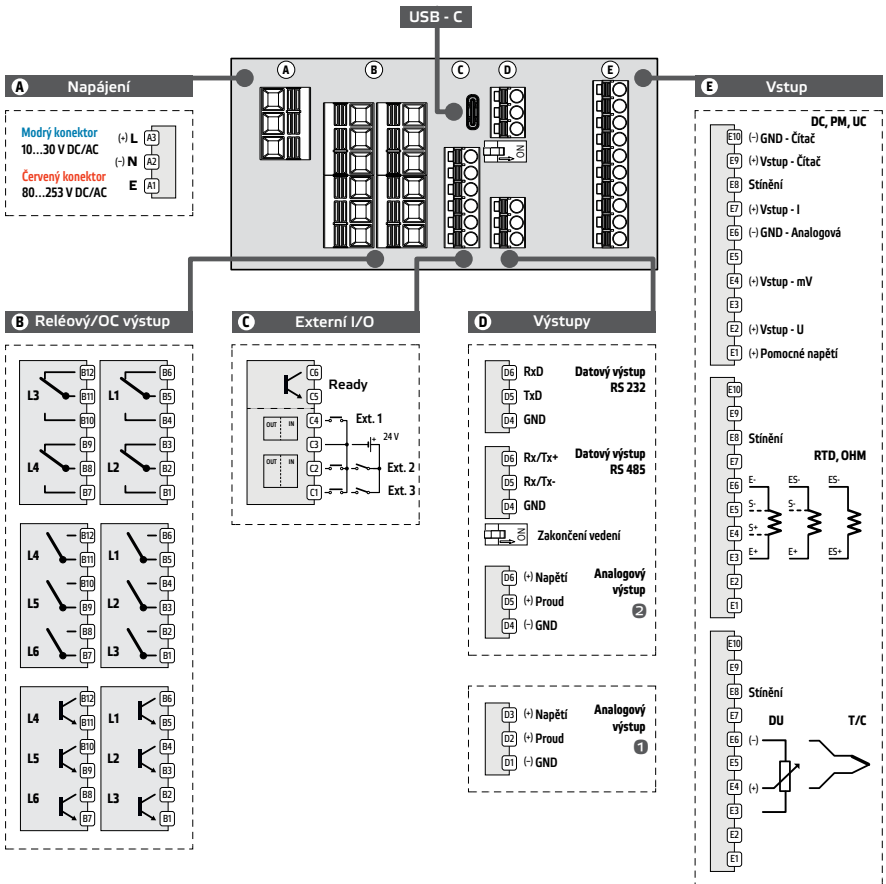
USB - C

A B C D E

A Napájení

Modrý konektor
10...30 V DC/AC
Červený konektor
80...253 V DC/AC

(+) L A3
(-) N A2
E A1

E Vstup

DC, PM, UC
E10 (-) GND - Čítač
E9 (+) Vstup - Čítač
E8 Stínění
E7 (+) Vstup - I
E6 (-) GND - Analogová
E5
E4 (+) Vstup - mV
E3
E2 (+) Vstup - U
E1 (+) Pomocné napětí

E10
E9
E8 Stínění
E7
RTD, OHM
E6
E5
E4
E3
E2
E1
E- S- S+ E+ ES- ES+ ES- ES+

E10
E9
E8 Stínění
E7
DU T/C
E6 (-)
E5
E4 (+)
E3
E2
E1

B Reléový/OC výstup

L3 B12 B11 B10 L1 B6 B5 B4
L4 B9 B8 B7 L2 B3 B2 B1

L4 B12 B11 L1 B6 B5
L5 B10 B9 L2 B4 B3
L6 B8 B7 L3 B2 B1

L4 B12 B11 L1 B6 B5
L5 B10 B9 L2 B4 B3
L6 B8 B7 L3 B2 B1

C Externí I/O

C6 Ready C5
OUT IN C4 Ext. 1
C3 24 V
OUT IN C2 Ext. 2
C1 Ext. 3

D Výstupy

D6 RxD
D5 TxD
D4 GND
Datový výstup RS 232

D6 Rx/Tx+
D5 Rx/Tx-
D4 GND
Datový výstup RS 485

ON Zakončení vedení

D6 (+) Napětí
D5 (+) Proud
D4 (-) GND
Analogový výstup 2

D3 (+) Napětí
D2 (+) Proud
D1 (-) GND
Analogový výstup 1